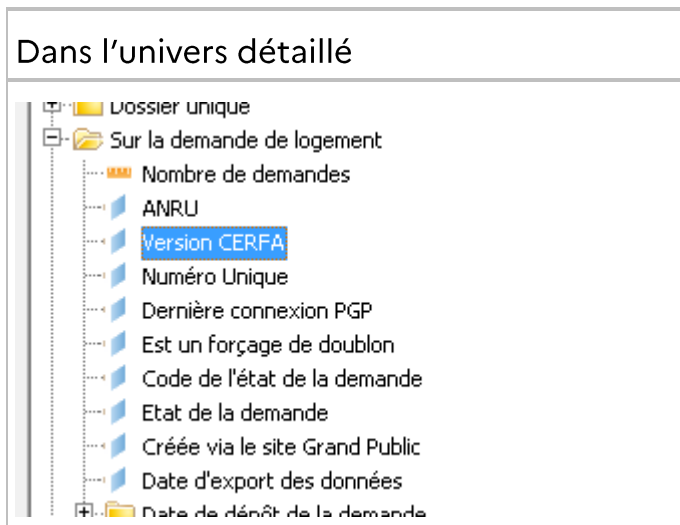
Dans l'univers détaillé

Dossier unique
Sur la demande de logement
Nombre de demandes
ANRU
Version CERFA
Numéro Unique
Dernière connexion PGP
Est un forçage de doublon
Code de l'état de la demande
Etat de la demande
Créée via le site Grand Public
Date d'export des données
Date de dépôt de la demande